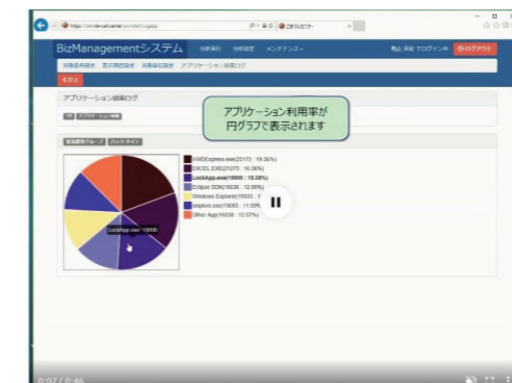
https://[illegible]

BizManagementシステム

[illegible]

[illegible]ログイン中

ログアウト

アプリケーション起動ログ

アプリケーション利用率が円グラフで表示されます

WMDExpress.exe(25172 : 19.36%)

EXCEL.EXE(21273 : 16.36%)

LockApp.exe(19666 : 15.28%)

Eclipse SDK(16036 : 12.09%)

Windows Explorer(15933 : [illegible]

explorer.exe(15065 : 11.59%)

Other App(16338 : 12.57%)

LockApp.exe: 19666

0:07 / 0:46